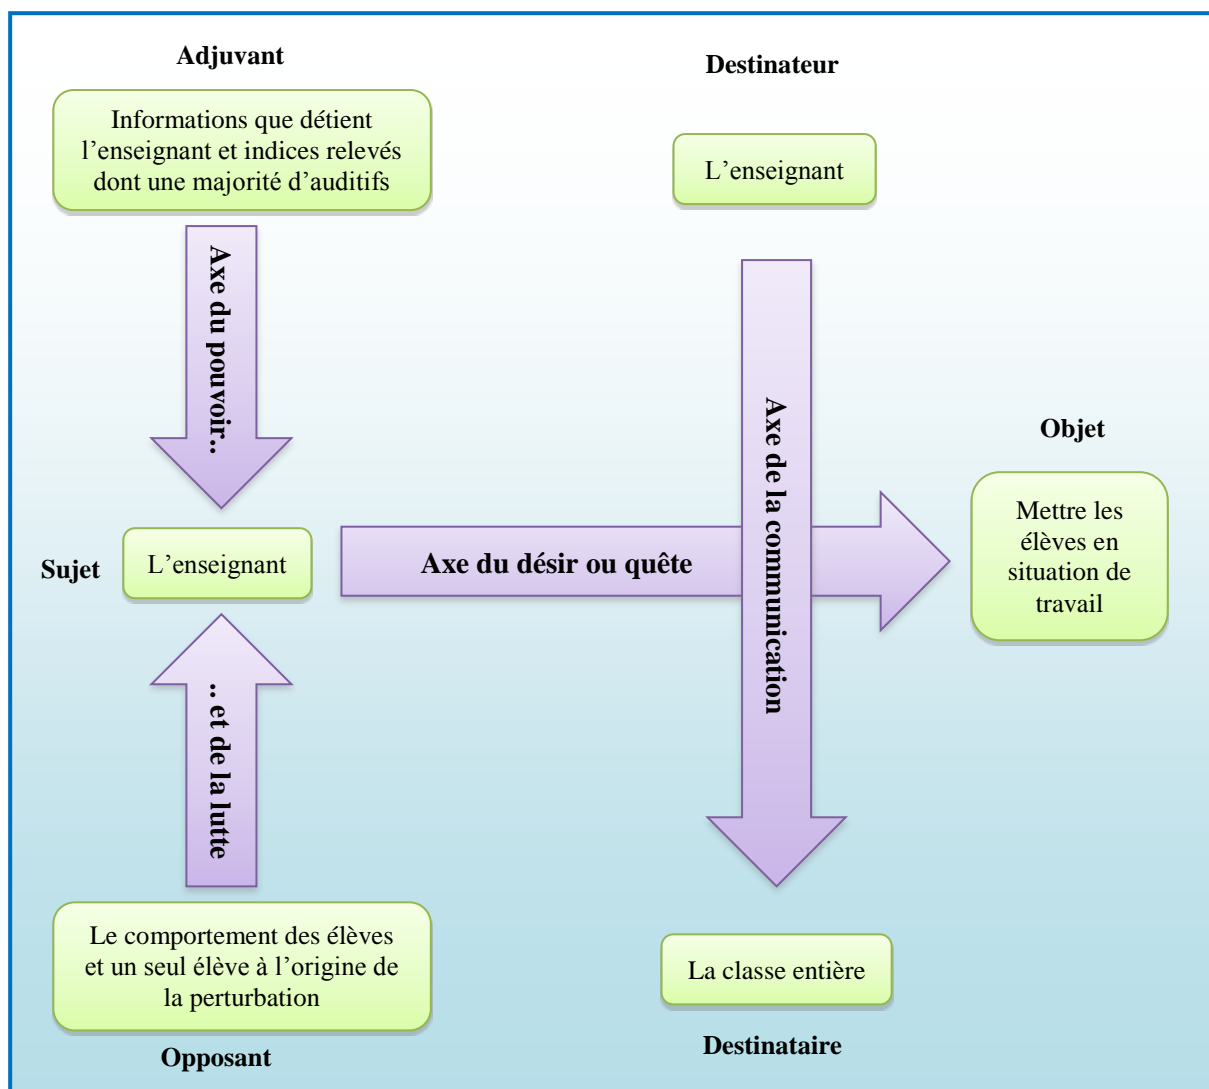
Adjuvant

Informations que détient l'enseignant et indices relevés dont une majorité d'auditifs

Destinateur

L'enseignant

Axe du pouvoir…

Axe de la communication

Objet

Mettre les élèves en situation de travail

Sujet

L'enseignant

Axe du désir ou quête

… et de la lutte

Le comportement des élèves et un seul élève à l'origine de la perturbation

Opposant

La classe entière

Destinataire